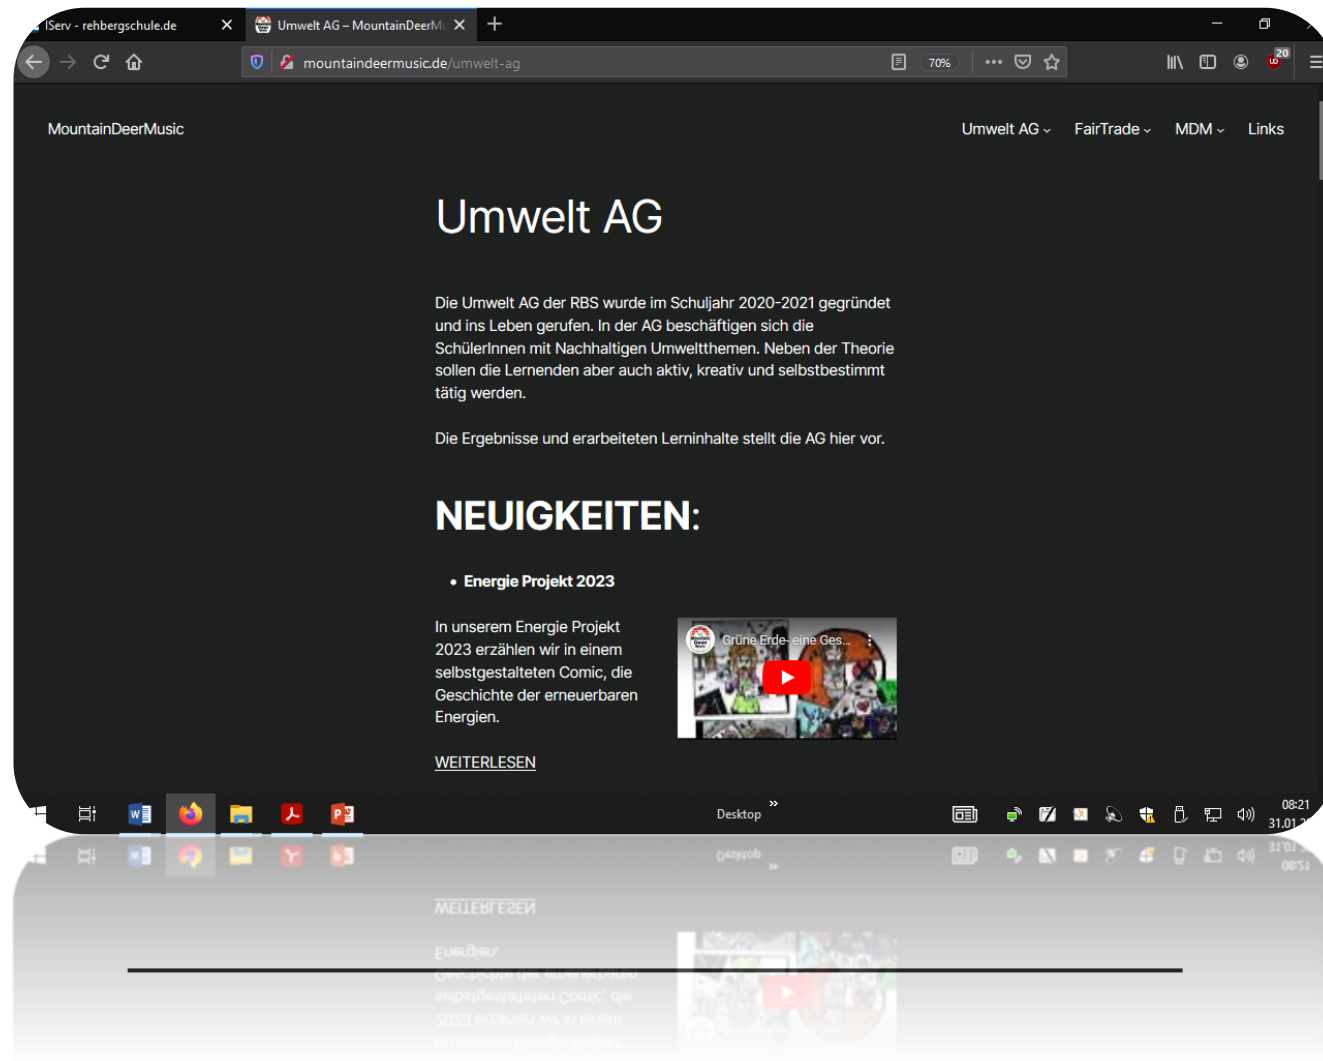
IServ - rehbergschule.de
Umwelt AG – MountainDeerMu
mountaindeermusic.de/umwelt-ag
70%

MountainDeerMusic
Umwelt AG FairTrade MDM Links

Umwelt AG

Die Umwelt AG der RBS wurde im Schuljahr 2020-2021 gegründet und ins Leben gerufen. In der AG beschäftigen sich die SchülerInnen mit Nachhaltigen Umweltthemen. Neben der Theorie sollen die Lernenden aber auch aktiv, kreativ und selbstbestimmt tätig werden.

Die Ergebnisse und erarbeiteten Lerninhalte stellt die AG hier vor.

NEUIGKEITEN:

- Energie Projekt 2023

In unserem Energie Projekt 2023 erzählen wir in einem selbstgestalteten Comic, die Geschichte der erneuerbaren Energien.

Grüne Erde- eine Ges...

WEITERLESEN

Desktop
08:21
31.01.